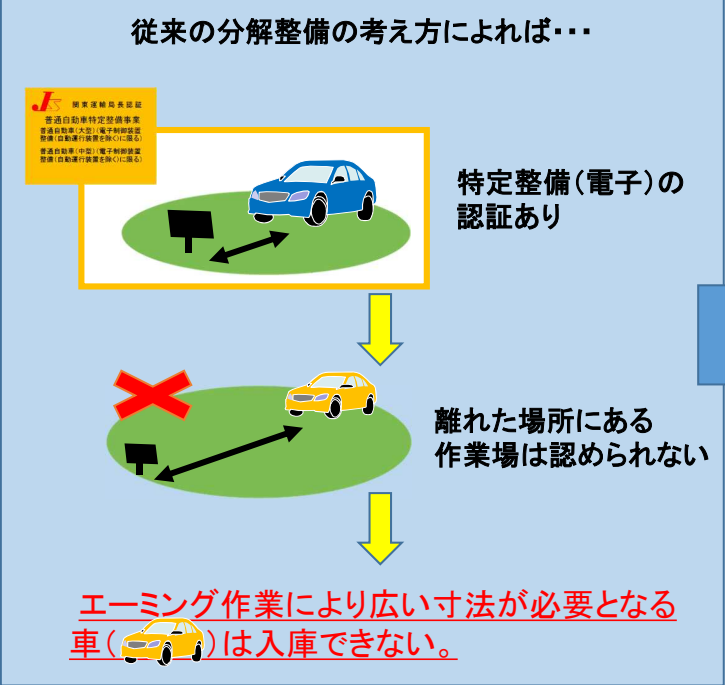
従来の分解整備の考え方によれば・・・

JS 関東運輸局長認証
普通自動車特定整備事業
普通自動車(大型)(電子制御装置整備(自動運行装置を除く)に限る)
普通自動車(中型)(電子制御装置整備(自動運行装置を除く)に限る)

特定整備(電子)の認証あり

離れた場所にある作業場は認められない

エーミング作業により広い寸法が必要となる車( )は入庫できない。